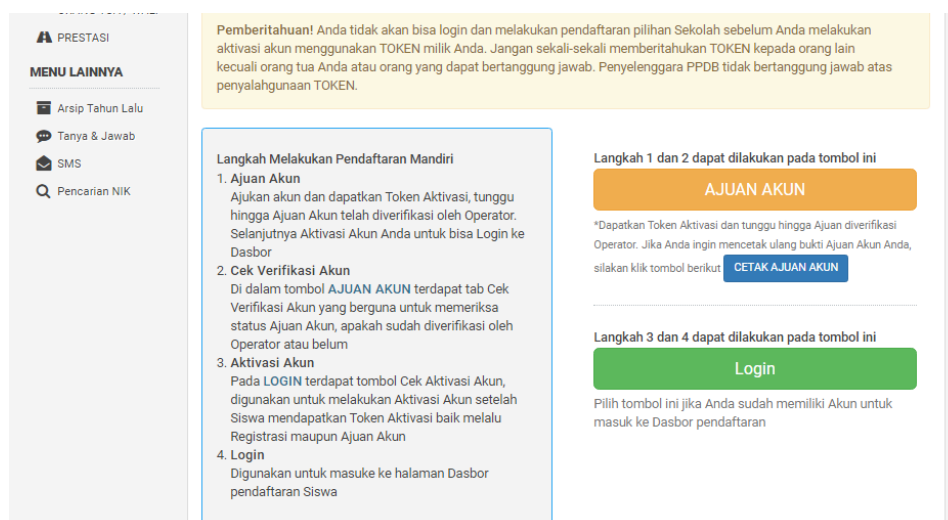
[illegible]

PRESTASI

MENU LAINNYA

Arsip Tahun Lalu

Tanya & Jawab

SMS

Pencarian NIK

**Pemberitahuan!** Anda tidak akan bisa login dan melakukan pendaftaran pilihan Sekolah sebelum Anda melakukan aktivasi akun menggunakan TOKEN milik Anda. Jangan sekali-sekali memberitahukan TOKEN kepada orang lain kecuali orang tua Anda atau orang yang dapat bertanggung jawab. Penyelenggara PPDB tidak bertanggung jawab atas penyalahgunaan TOKEN.

Langkah Melakukan Pendaftaran Mandiri
1. **Ajuan Akun**
Ajukan akun dan dapatkan Token Aktivasi, tunggu hingga Ajuan Akun telah diverifikasi oleh Operator. Selanjutnya Aktivasi Akun Anda untuk bisa Login ke Dasbor
2. **Cek Verifikasi Akun**
Di dalam tombol **AJUAN AKUN** terdapat tab Cek Verifikasi Akun yang berguna untuk memeriksa status Ajuan Akun, apakah sudah diverifikasi oleh Operator atau belum
3. **Aktivasi Akun**
Pada **LOGIN** terdapat tombol Cek Aktivasi Akun, digunakan untuk melakukan Aktivasi Akun setelah Siswa mendapatkan Token Aktivasi baik melalu Registrasi maupun Ajuan Akun
4. **Login**
Digunakan untuk masuke ke halaman Dasbor pendaftaran Siswa

Langkah 1 dan 2 dapat dilakukan pada tombol ini

AJUAN AKUN

*Dapatkan Token Aktivasi dan tunggu hingga Ajuan diverifikasi Operator. Jika Anda ingin mencetak ulang bukti Ajuan Akun Anda, silakan klik tombol berikut CETAK AJUAN AKUN

Langkah 3 dan 4 dapat dilakukan pada tombol ini

Login

Pilih tombol ini jika Anda sudah memiliki Akun untuk masuk ke Dasbor pendaftaran